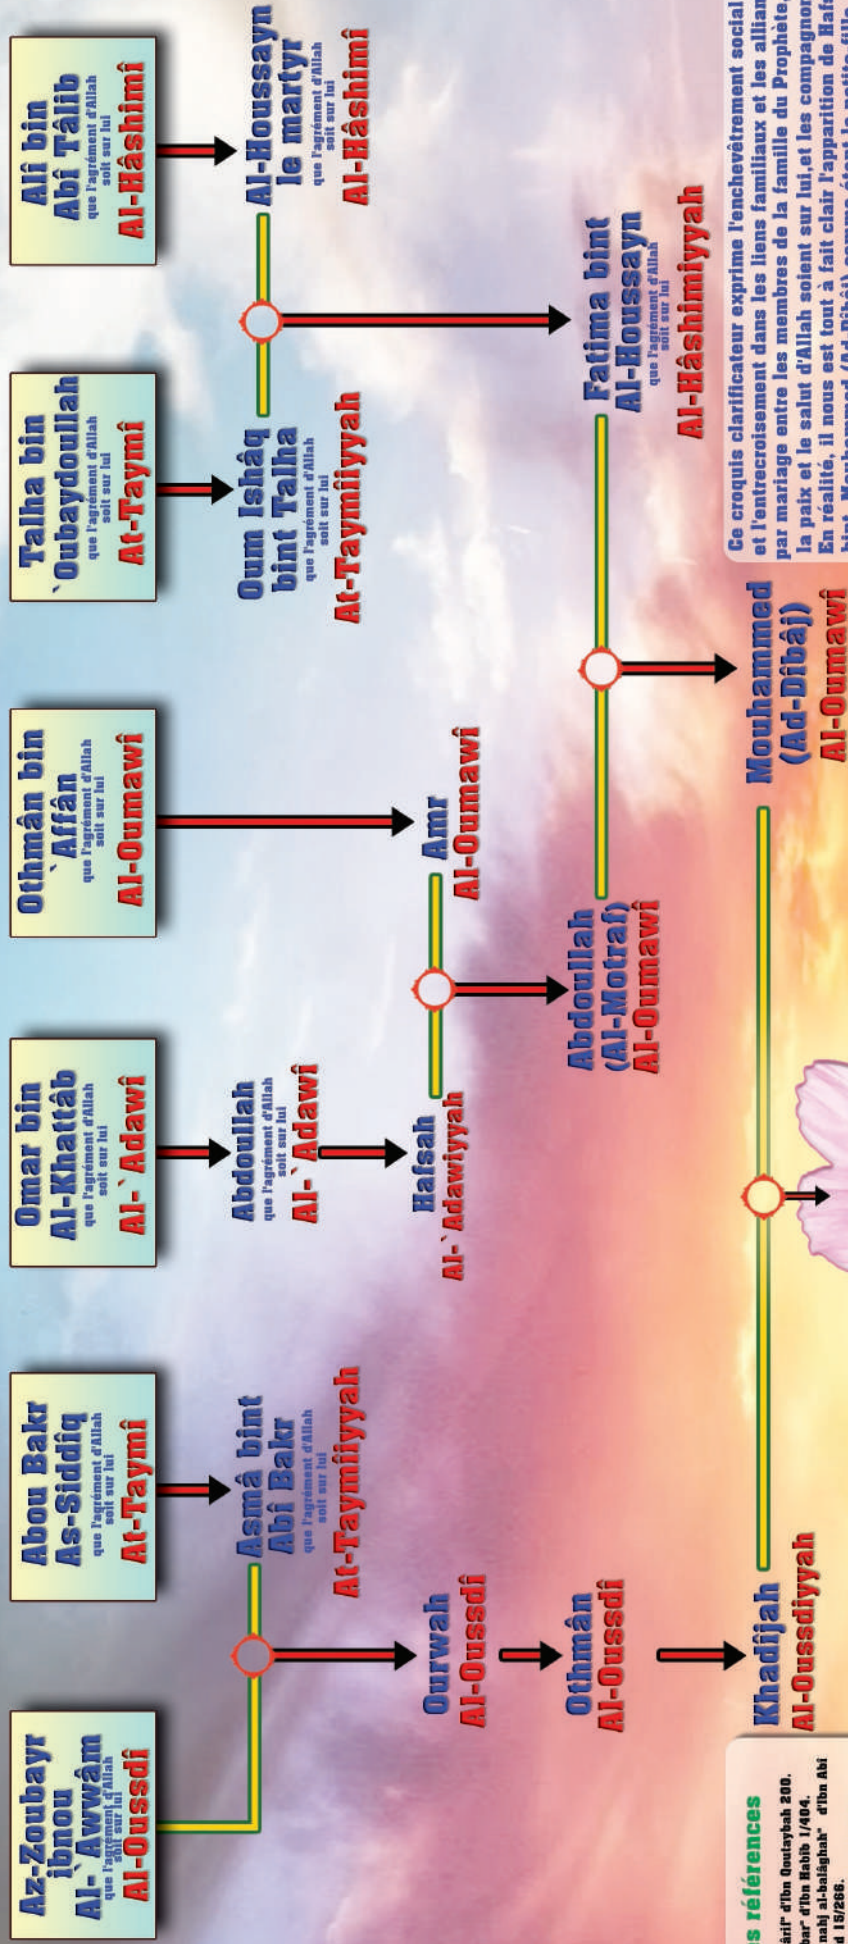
Az-Zoubayr ibnou Al-`Awwâm
que l'agrément d'Allah soit sur lui
Al-Oussdi

Abou Bakr As-Siddiq
que l'agrément d'Allah soit sur lui
At-Taymî

Omar bin Al-Khattâb
que l'agrément d'Allah soit sur lui
Al-`Adawî

Othmân bin `Affân
que l'agrément d'Allah soit sur lui
Al-Oumawî

Talha bin `Oubaydoullah
que l'agrément d'Allah soit sur lui
At-Taymî

Alî bin Abî Tâlib
que l'agrément d'Allah soit sur lui
Al-Hâshimî

Asmâ bint Abî Bakr
que l'agrément d'Allah soit sur lui
At-Taymiiyyah

Abdoullah
que l'agrément d'Allah soit sur lui
Al-`Adawî

Oum Ishâq bint Talha
que l'agrément d'Allah soit sur lui
At-Taymiiyyah

Al-Houssayn le martyr
que l'agrément d'Allah soit sur lui
Al-Hâshimî

Ourwah
Al-Oussdi

Hafsah
Al-`Adawiyyah

Amr
Al-Oumawî

Othmân
Al-Oussdi

Abdoullah (Al-Motraf)
Al-Oumawî

Fatima bint Al-Houssayn
que l'agrément d'Allah soit sur lui
Al-Hâshimiyyah

Khadijah
Al-Oussdiyyah

Mouhammed (Ad-Dibâj)
Al-Oumawî

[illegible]s références
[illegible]ârif" d'Ibn Qoutaybah 200.
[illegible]bar" d'Ibn Habib 1/404.
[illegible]nahj al-balâghah" d'Ibn Abi
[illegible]d 15/266.

Ce croquis clarificateur exprime l'enchevêtrement social et l'entrecroisement dans les liens familiaux et les allian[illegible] par mariage entre les membres de la famille du Prophète, la paix et le salut d'Allah soient sur lui,et les compagnon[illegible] En réalité, il nous est tout à fait clair l'apparition de Haf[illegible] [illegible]